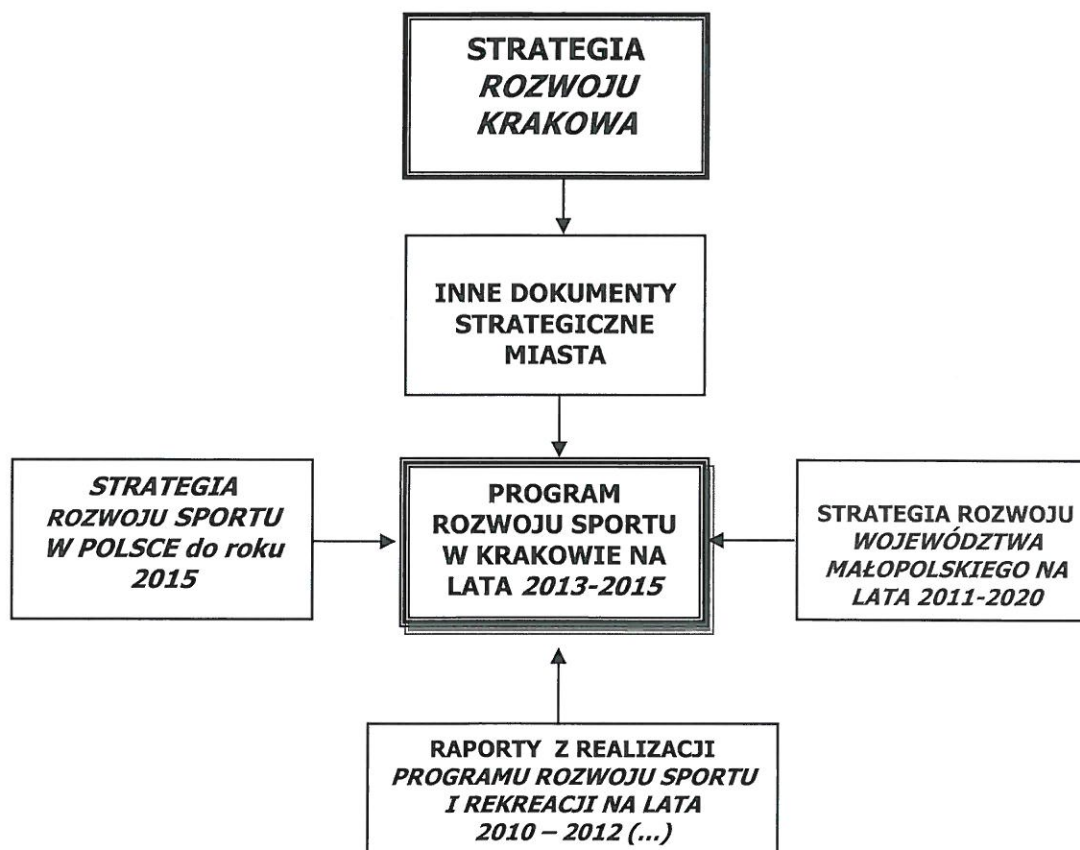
STRATEGIA
ROZWOJU
KRAKOWA

INNE DOKUMENTY
STRATEGICZNE
MIASTA

STRATEGIA
ROZWOJU SPORTU
W POLSCE do roku
2015

PROGRAM
ROZWOJU SPORTU
W KRAKOWIE NA
LATA 2013-2015

STRATEGIA ROZWOJU
WOJEWÓDZTWA
MAŁOPOLSKIEGO NA
LATA 2011-2020

RAPORTY Z REALIZACJI
PROGRAMU ROZWOJU SPORTU
I REKREACJI NA LATA
2010 – 2012 (...)